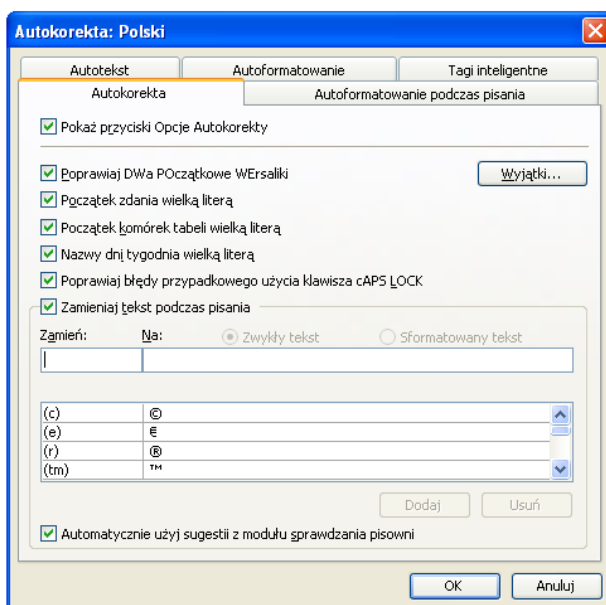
Autokorekta: Polski

Autotekst | Autoformatowanie | Tagi inteligentne
Autokorekta | Autoformatowanie podczas pisania

Pokaż przyciski Opcje Autokorekty

Poprawiaj DWa POczątkowe WErsaliki
Wyjątki...
Początek zdania wielką literą
Początek komórek tabeli wielką literą
Nazwy dni tygodnia wielką literą
Poprawiaj błędy przypadkowego użycia klawisza cAPS LOCK
Zamieniaj tekst podczas pisania

Zamień: Na: Zwykły tekst Sformatowany tekst

| | |
|---|---|
| (c) | © |
| (e) | € |
| (r) | ® |
| (tm) | ™ |

Dodaj Usuń

Automatycznie użyj sugestii z modułu sprawdzania pisowni

OK Anuluj